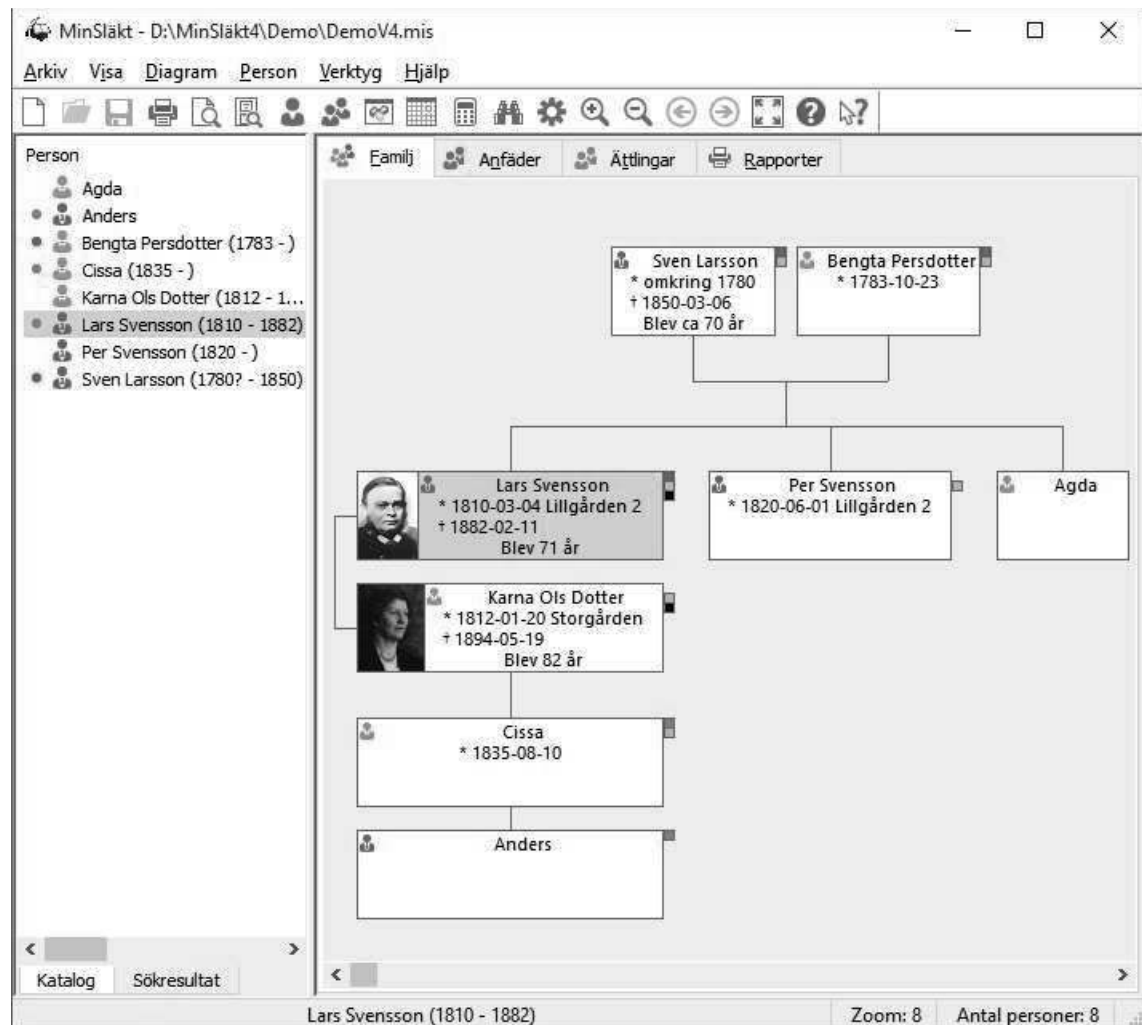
MinSläkt - D:\MinSläkt4\Demo\DemoV4.mis

Arkiv Visa Diagram Person Verktyg Hjälp

Person
Agda
Anders
Bengta Persdotter (1783 - )
Cissa (1835 - )
Karna Ols Dotter (1812 - 1...
Lars Svensson (1810 - 1882)
Per Svensson (1820 - )
Sven Larsson (1780? - 1850)

Familj Anfäder Ättlingar Rapporter

Sven Larsson
* omkring 1780
† 1850-03-06
Blev ca 70 år

Bengta Persdotter
* 1783-10-23

Lars Svensson
* 1810-03-04 Lillgården 2
† 1882-02-11
Blev 71 år

Per Svensson
* 1820-06-01 Lillgården 2

Agda

Karna Ols Dotter
* 1812-01-20 Storgården
† 1894-05-19
Blev 82 år

Cissa
* 1835-08-10

Anders

Katalog Sökresultat

Lars Svensson (1810 - 1882) Zoom: 8 Antal personer: 8